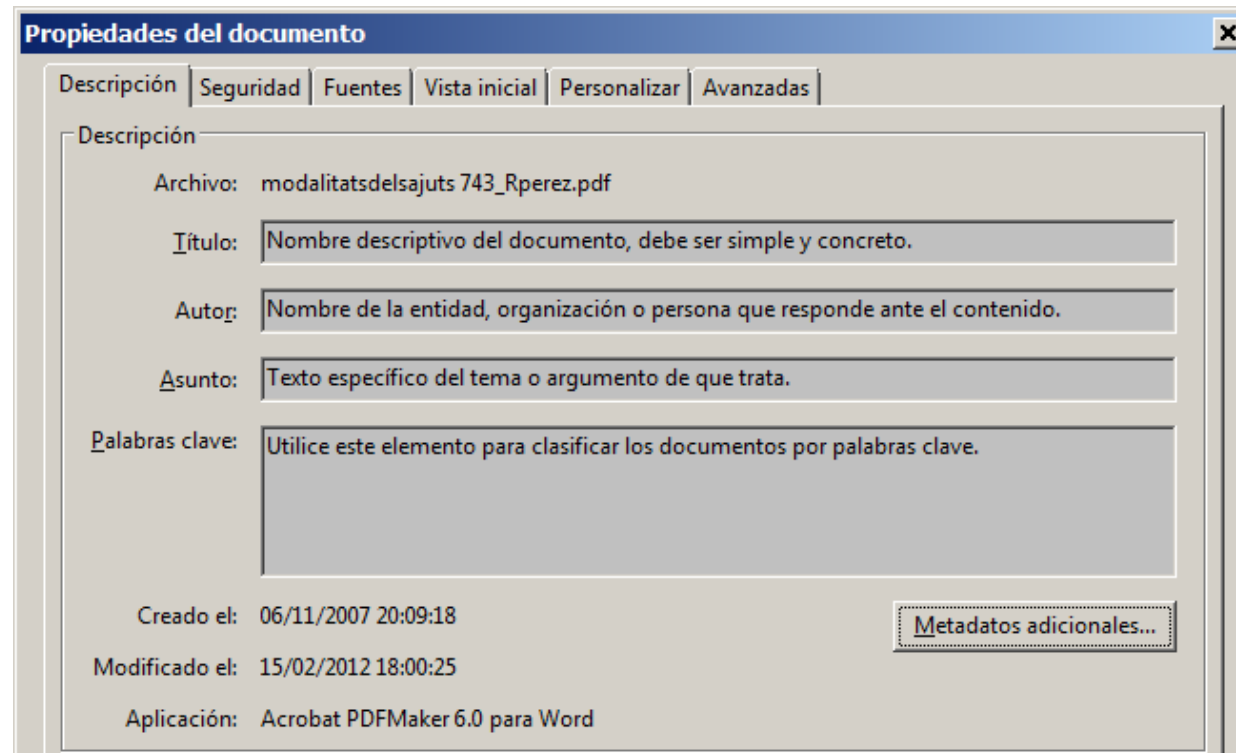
Propiedades del documento

Descripción | Seguridad | Fuentes | Vista inicial | Personalizar | Avanzadas

Descripción

Archivo: modalitatsdelsajuts 743_Rperez.pdf

Título: Nombre descriptivo del documento, debe ser simple y concreto.

Autor: Nombre de la entidad, organización o persona que responde ante el contenido.

Asunto: Texto específico del tema o argumento de que trata.

Palabras clave: Utilice este elemento para clasificar los documentos por palabras clave.

Creado el: 06/11/2007 20:09:18

Metadatos adicionales...

Modificado el: 15/02/2012 18:00:25

Aplicación: Acrobat PDFMaker 6.0 para Word